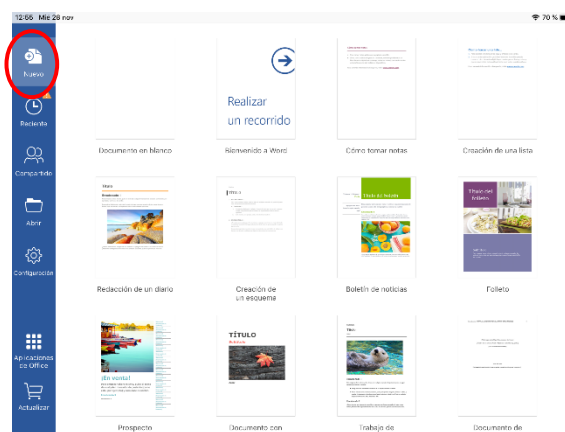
12:56 Mié 28 nov

70 %

Nuevo

Reciente

Compartido

Abrir

Configuración

Aplicaciones de Office

Actualizar

Realizar un recorrido

Documento en blanco

Bienvenido a Word

Cómo tomar notas

Creación de una lista

Título

Título del boletín

Título del folleto

Redacción de un diario

Creación de un esquema

Boletín de noticias

Folleto

¡En venta!

TÍTULO

Título

Prospecto

Documento con

Trabajo de

Documento de